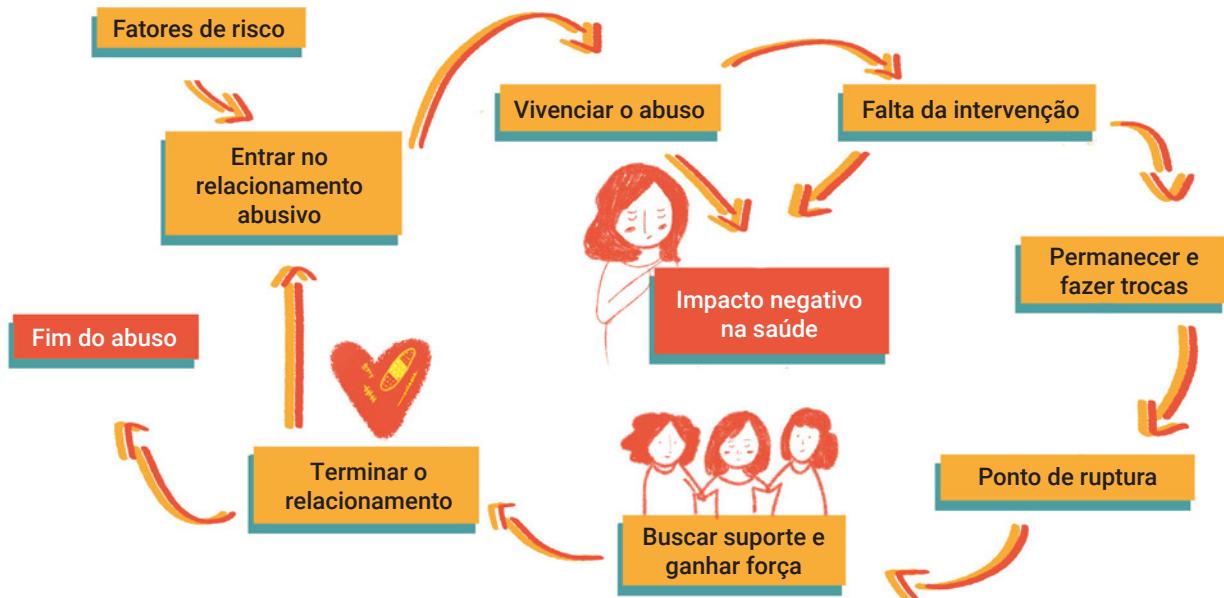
Fatores de risco

Entrar no relacionamento abusivo

Vivenciar o abuso

Falta da intervenção

Permanecer e fazer trocas

Impacto negativo na saúde

Ponto de ruptura

Buscar suporte e ganhar força

Terminar o relacionamento

Fim do abuso